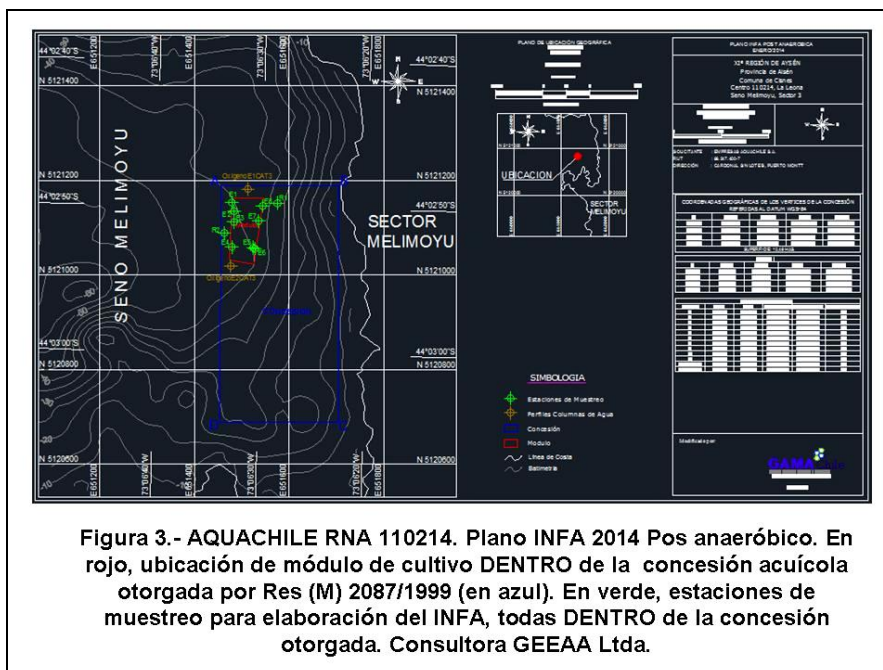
44°02'40"S
E651200
73°10'40"W
E651400
73°10'30"W
E651600
73°10'20"W
E651800
44°02'40"S
N 5121400
N 5121400
SENO MELIMOYU
N 5121200
N 5121200
44°02'50"S
44°02'50"S
SECTOR MELIMOYU
N 5121000
N 5121000
44°03'00"S
44°03'00"S
N 5120800
N 5120800
N 5120600
N 5120600
E651200
73°10'40"W
E651400
73°10'30"W
E651600
73°10'20"W
E651800

PLANO DE UBICACIÓN GEOGRÁFICA
UBICACION
SECTOR MELIMOYU

PLANO INFA POST ANAERÓBICA
ENERO/2014
XI° REGIÓN DE AYSÉN
Provincia de Aisén
Comuna de Cisnes
Centro 110214, La Leona
Seno Melimoyu, Sector 3

SOLICITANTE EMPRESAS AQUACHILE S.A.
RUT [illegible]
DIRECCIÓN CARDONAL 2410 LOTE B, PUERTO MONTT

COORDENADAS GEOGRÁFICAS DE LOS VÉRTICES DE LA CONCESIÓN REFERIDAS AL DATUM WGS-84

SIMBOLOGIA
Estaciones de Muestreo
Perfiles Columnas de Agua
Concesión
Modulo
Línea de Costa
Batimetría

Modificado por
GAMA

Figura 3.- AQUACHILE RNA 110214. Plano INFA 2014 Pos anaeróbico. En rojo, ubicación de módulo de cultivo DENTRO de la concesión acuícola otorgada por Res (M) 2087/1999 (en azul). En verde, estaciones de muestreo para elaboración del INFA, todas DENTRO de la concesión otorgada. Consultora GEEAA Ltda.